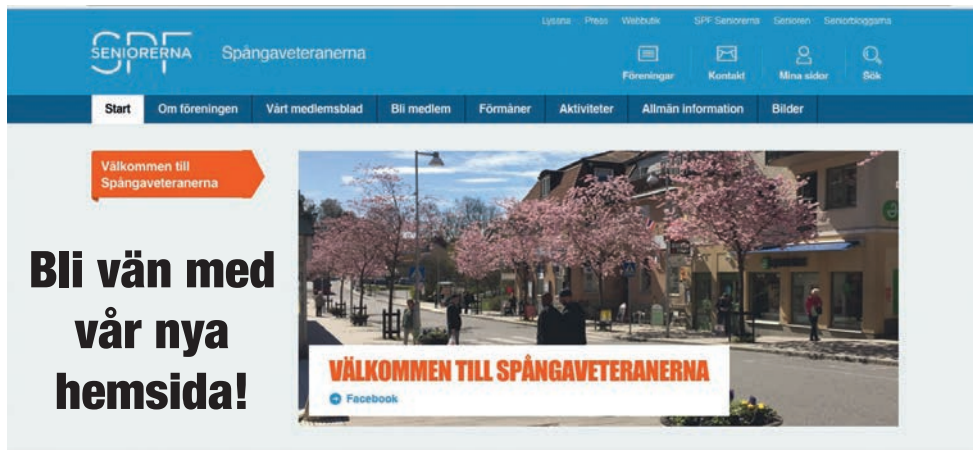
Lyssna Press Webbutik SPF Seniorerna Senioren Seniorbloggarna

SPF SENIORERNA Spångaveteranerna

Föreningar Kontakt Mina sidor Sök

Start Om föreningen Vårt medlemsblad Bli medlem Förmåner Aktiviteter Allmän information Bilder

Välkommen till Spångaveteranerna

Bli vän med vår nya hemsida!

VÄLKOMMEN TILL SPÅNGAVETERANERNA

Facebook